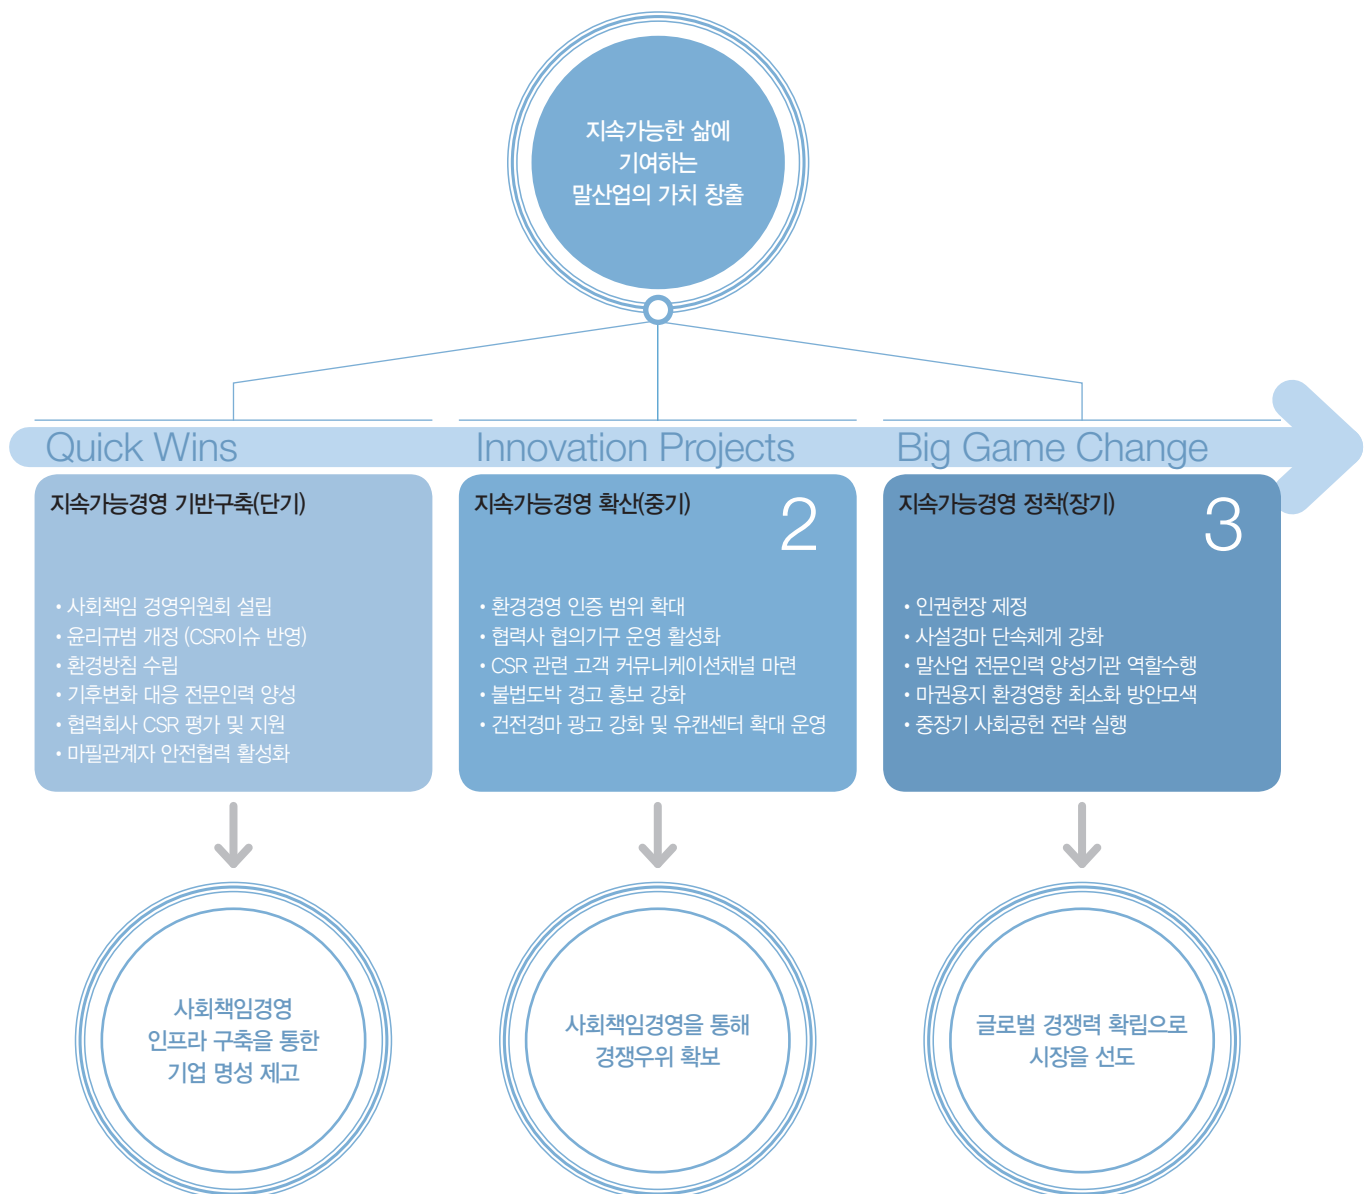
지속가능한 삶에
기여하는
말산업의 가치 창출

Quick Wins

지속가능경영 기반구축(단기)

• 사회책임 경영위원회 설립
• 윤리규범 개정 (CSR이슈 반영)
• 환경방침 수립
• 기후변화 대응 전문인력 양성
• 협력회사 CSR 평가 및 지원
• 마필관계자 안전협력 활성화

사회책임경영
인프라 구축을 통한
기업 명성 제고

Innovation Projects

지속가능경영 확산(중기)

2

• 환경경영 인증 범위 확대
• 협력사 협의기구 운영 활성화
• CSR 관련 고객 커뮤니케이션채널 마련
• 불법도박 경고 홍보 강화
• 건전경마 광고 강화 및 유캔센터 확대 운영

사회책임경영을 통해
경쟁우위 확보

Big Game Change

지속가능경영 정착(장기)

3

• 인권헌장 제정
• 사설경마 단속체계 강화
• 말산업 전문인력 양성기관 역할수행
• 마권용지 환경영향 최소화 방안모색
• 중장기 사회공헌 전략 실행

글로벌 경쟁력 확립으로
시장을 선도